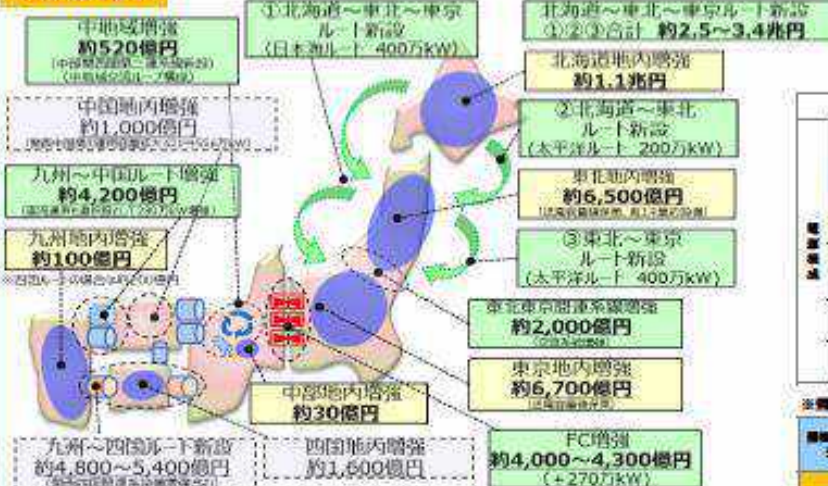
中地域増強
約520億円
(中部関西間第二連系線新設)
(中地域交流ループ構築)

中国地内増強
約1,000億円
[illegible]

九州～中国ルート増強
約4,200億円
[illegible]

九州地内増強
約100億円
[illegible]

九州～四国ルート新設
約4,800～5,400億円
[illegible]

四国地内増強
約1,600億円

中部地内増強
約30億円

①北海道～東北～東京
ルート新設
(日本海ルート 400万kW)

北海道～東北～東京ルート新設
①②③合計 約2.5～3.4兆円

北海道地内増強
約1.1兆円

②北海道～東北
ルート新設
(太平洋ルート 200万kW)

東北地内増強
約6,500億円
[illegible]

③東北～東京
ルート新設
(太平洋ルート 400万kW)

東北東京間連系線増強
約2,000億円
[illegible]

東京地内増強
約6,700億円
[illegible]

FC増強
約4,000～4,300億円
(+270万kW)